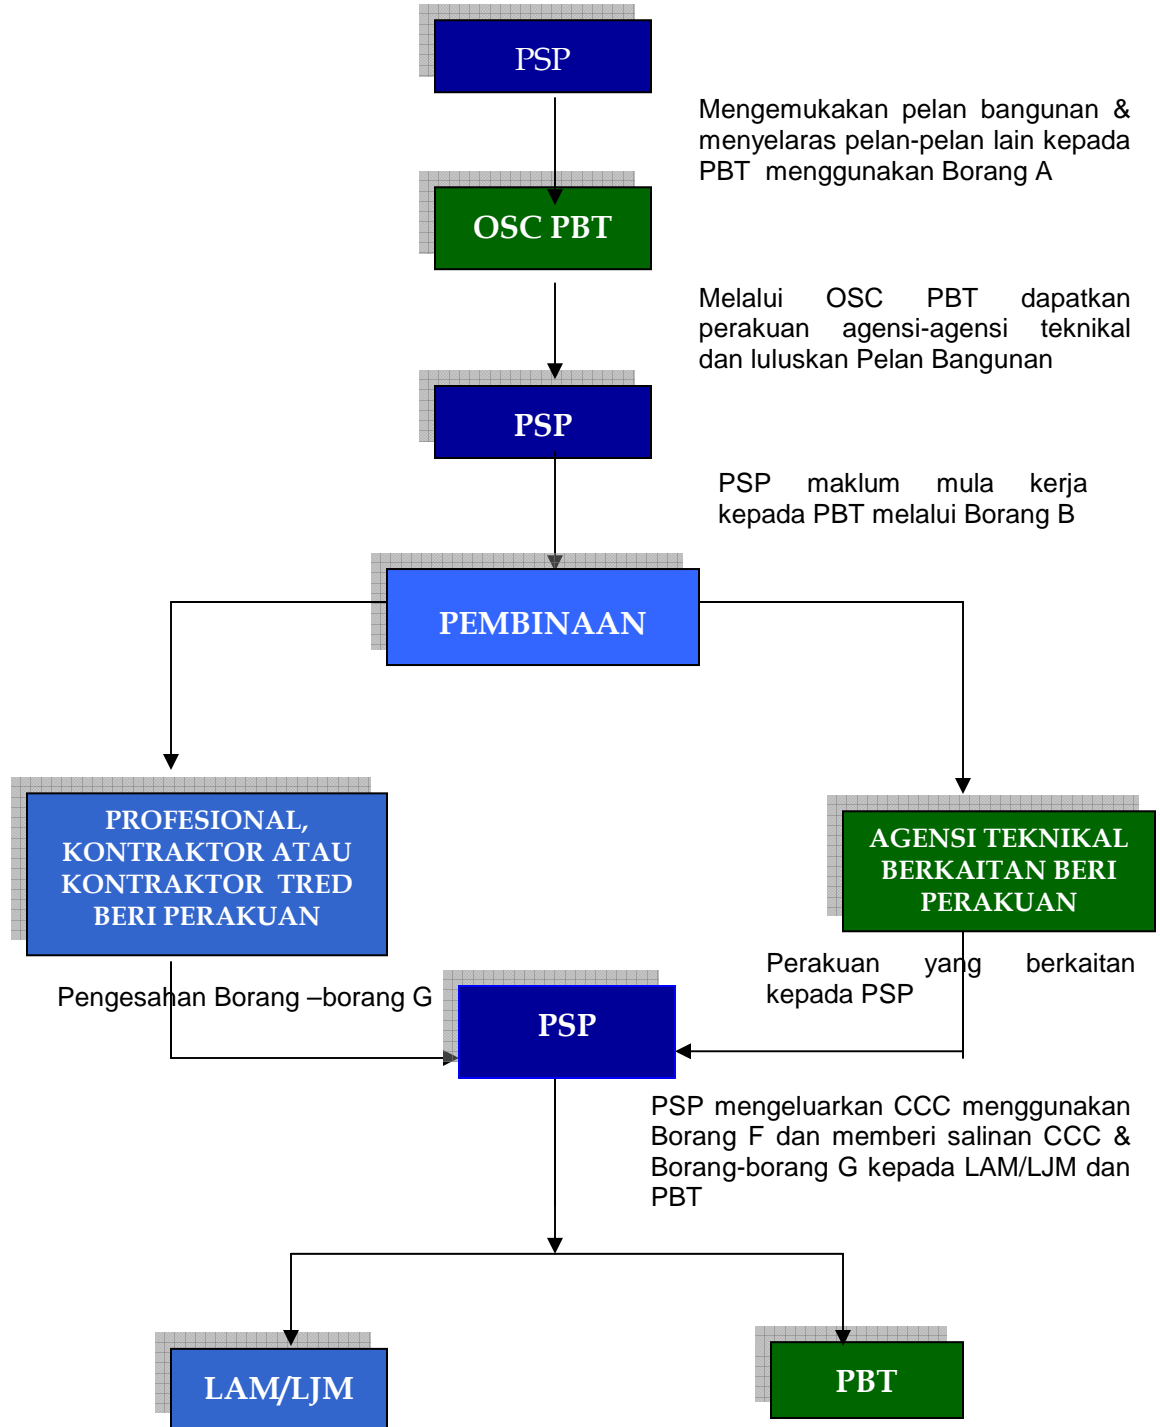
PSP

Mengemukakan pelan bangunan & menyelaras pelan-pelan lain kepada PBT menggunakan Borang A

OSC PBT

Melalui OSC PBT dapatkan perakuan agensi-agensi teknikal dan luluskan Pelan Bangunan

PSP

PSP maklum mula kerja kepada PBT melalui Borang B

PEMBINAAN

PROFESIONAL, KONTRAKTOR ATAU KONTRAKTOR TRED BERI PERAKUAN

AGENSI TEKNIKAL BERKAITAN BERI PERAKUAN

Perakuan yang berkaitan kepada PSP

Pengesahan Borang –borang G

PSP

PSP mengeluarkan CCC menggunakan Borang F dan memberi salinan CCC & Borang-borang G kepada LAM/LJM dan PBT

LAM/LJM

PBT